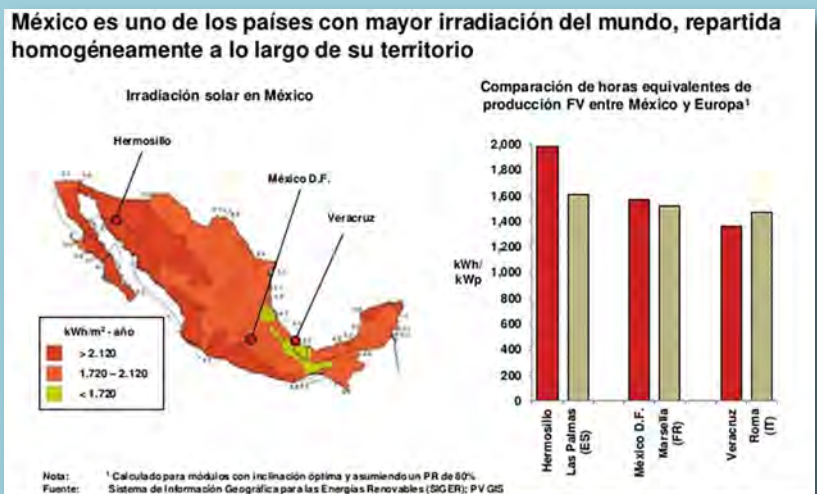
México es uno de los países con mayor irradiación del mundo, repartida homogéneamente a lo largo de su territorio

Irradiación solar en México

Hermosillo

México D.F.

Veracruz

kWh/m² - año
> 2.120
1.720 – 2.120
< 1.720

Comparación de horas equivalentes de producción FV entre México y Europa¹

kWh/kWp

2,000
1,800
1,600
1,400
1,200
1,000
800
600
400
200
0

Hermosillo
Las Palmas (ES)
México D.F.
Marsella (FR)
Veracruz
Roma (IT)

Nota: ¹ Calculado para módulos con inclinación óptima y asumiendo un PR de 80%
Fuente: Sistema de Información Geográfica para las Energías Renovables (SIGER); PV GIS